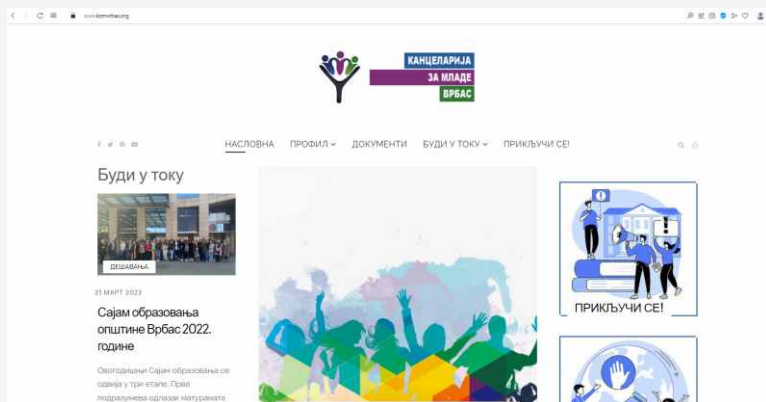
www.kzmvrbas.org

КАНЦЕЛАРИЈА
ЗА МЛАДЕ
ВРБАС

НАСЛОВНА ПРОФИЛ ДОКУМЕНТИ БУДИ У ТОКУ ПРИКЉУЧИ СЕ!

Буди у току

ДЕШАВАЊА

21 МАРТ 2022

Сајам образовања општине Врбас 2022. године

Овогодишњи Сајам образовања се одвија у три етапе. Прва подразумева одлазак матураната

ПРИКЉУЧИ СЕ!